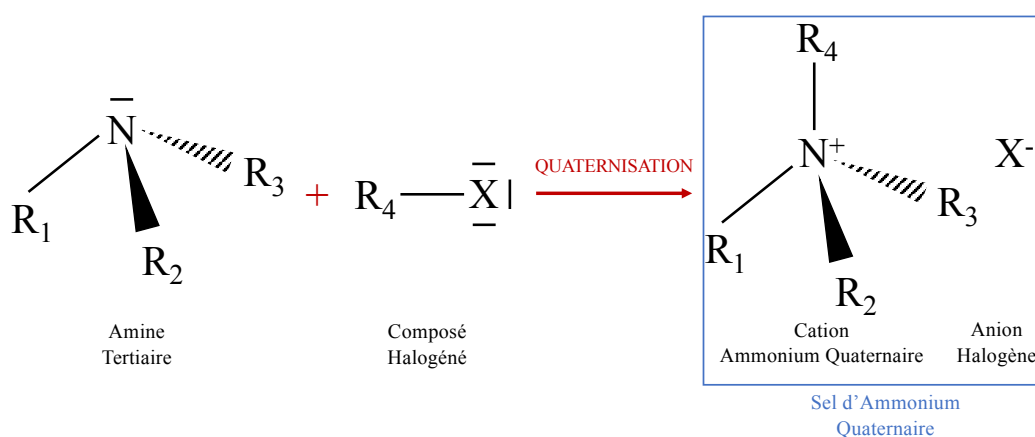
$\bar{N}$
$R_3$
$R_1$
$R_2$
+
$R_4$ — $\bar{X}$|
QUATERNISATION
$R_4$
$N^+$
$X^-$
$R_3$
$R_1$
$R_2$

Amine Tertiaire

Composé Halogéné

Cation Ammonium Quaternaire

Anion Halogène

Sel d'Ammonium Quaternaire